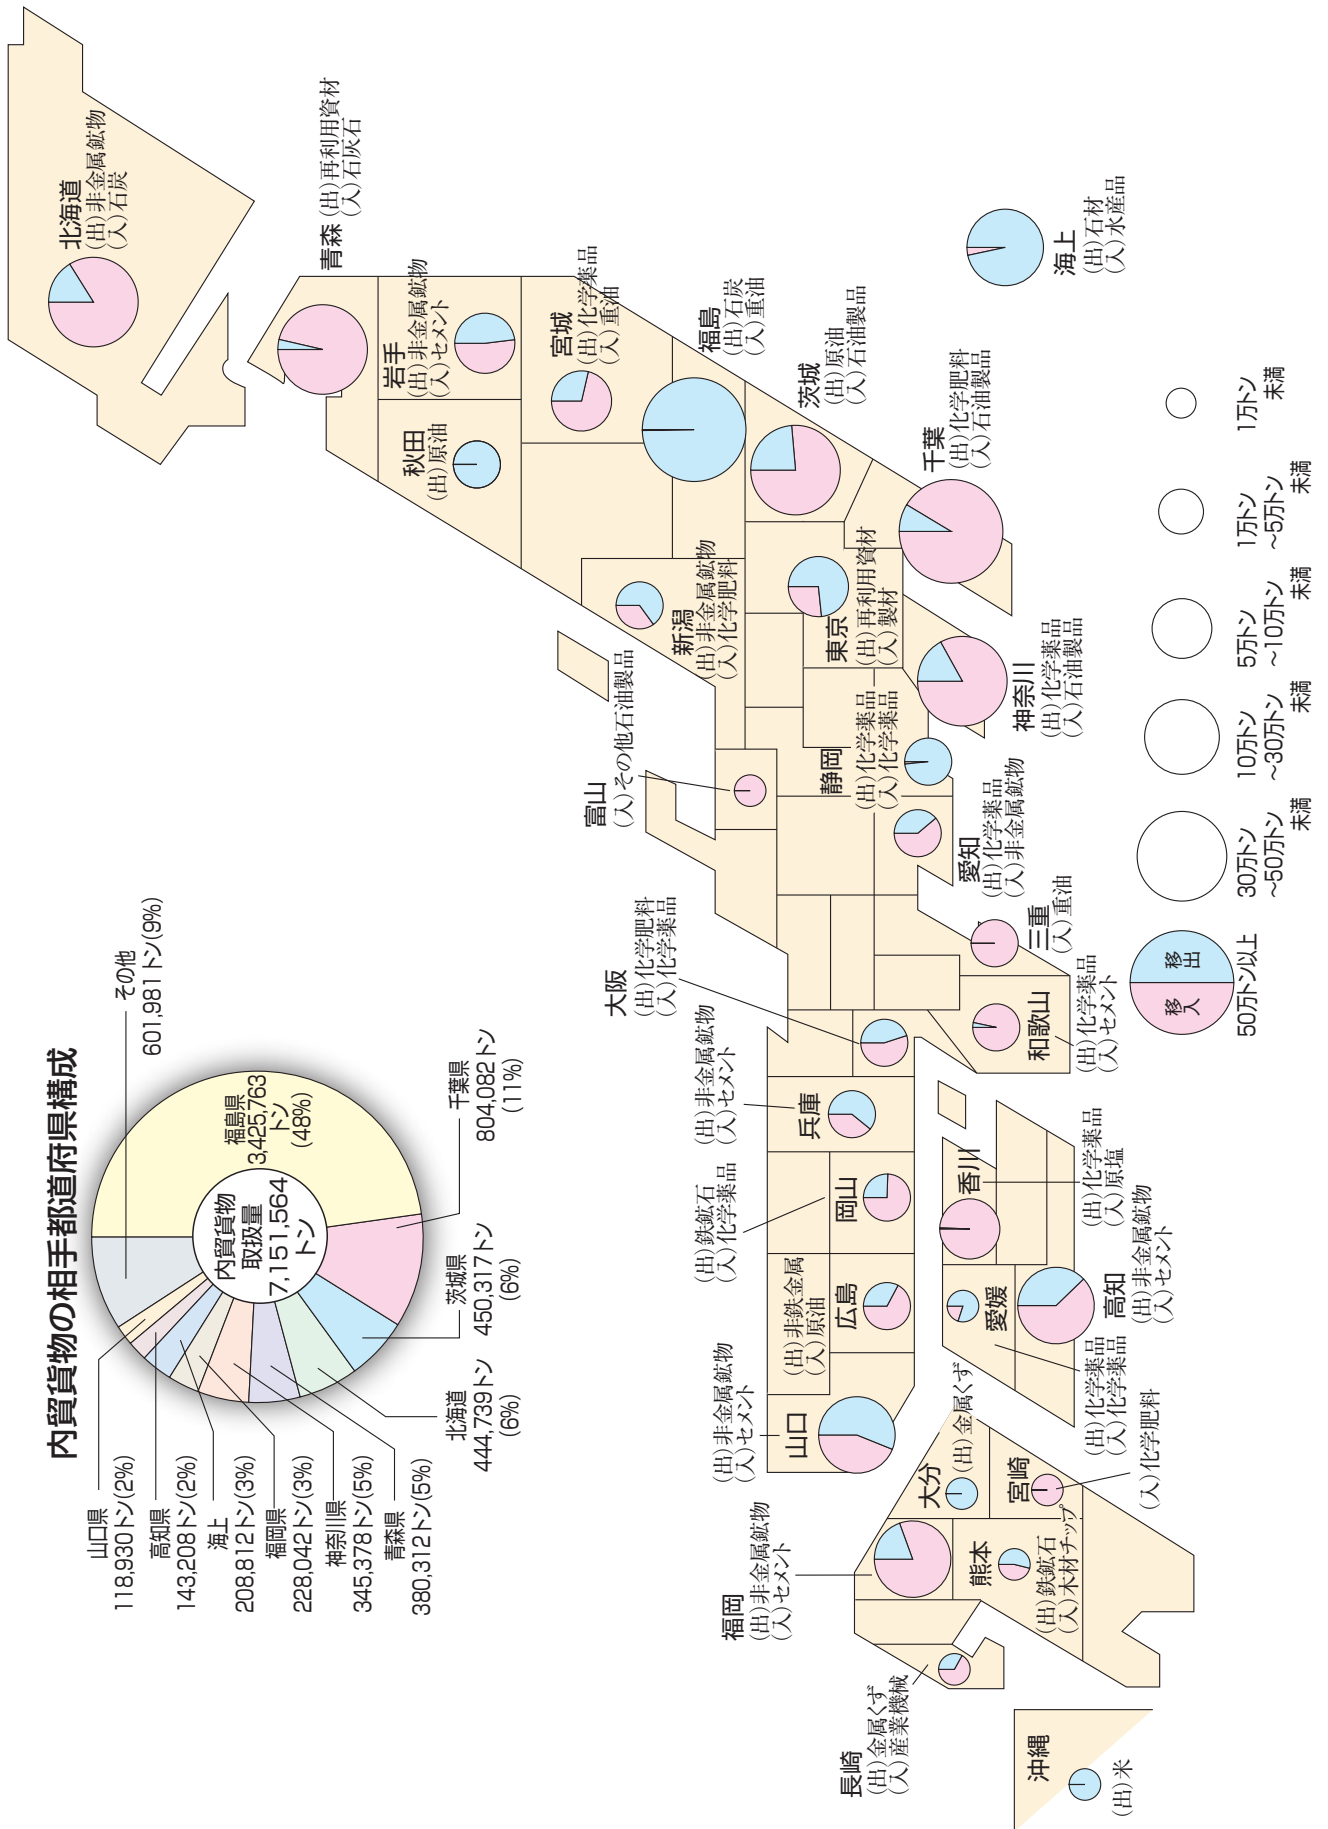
内貿貨物の相手都道府県構成

内貿貨物
取扱量
7,151,564
トン

福島県
3,425,763
トン
(48%)

千葉県
804,082トン
(11%)

茨城県
450,317トン
(6%)

北海道
444,739トン
(6%)

青森県
380,312トン(5%)

神奈川県
345,378トン(5%)

福岡県
228,042トン(3%)

海上
208,812トン(3%)

高知県
143,208トン(2%)

山口県
118,930トン(2%)

その他
601,981トン(9%)

北海道
(出)非金属鉱物
(入)石炭

青森
(出)再利用資材
(入)石灰石

岩手
(出)非金属鉱物
(入)セメント

秋田
(出)原油

宮城
(出)化学薬品
(入)重油

福島
(出)石炭
(入)重油

茨城
(出)原油
(入)石油製品

千葉
(出)化学肥料
(入)石油製品

海上
(出)石材
(入)水産品

新潟
(出)非金属鉱物
(入)化学肥料

東京
(出)再利用資材
(入)製材

神奈川
(出)化学薬品
(入)石油製品

富山
(入)その他石油製品

静岡
(出)化学薬品
(入)化学薬品

愛知
(出)化学薬品
(入)非金属鉱物

三重
(入)重油

和歌山
(出)化学薬品
(入)セメント

大阪
(出)化学肥料
(入)化学薬品

兵庫
(出)非金属鉱物
(入)セメント

岡山
(出)鉄鉱石
(入)化学薬品

広島
(出)非鉄金属
(入)原油

山口
(出)非金属鉱物
(入)セメント

香川
(出)化学薬品
(入)原塩

愛媛
(出)化学薬品
(入)化学薬品

高知
(出)非金属鉱物
(入)セメント

大分
(出)金属くず

宮崎
(入)化学肥料

熊本
(出)鉄鉱石
(入)木材チップ

福岡
(出)非金属鉱物
(入)セメント

長崎
(出)金属くず
(入)産業機械

沖縄
(出)米

移出
移入
50万トン以上
30万トン~50万トン未満
10万トン~30万トン未満
5万トン~10万トン未満
1万トン~5万トン未満
1万トン未満